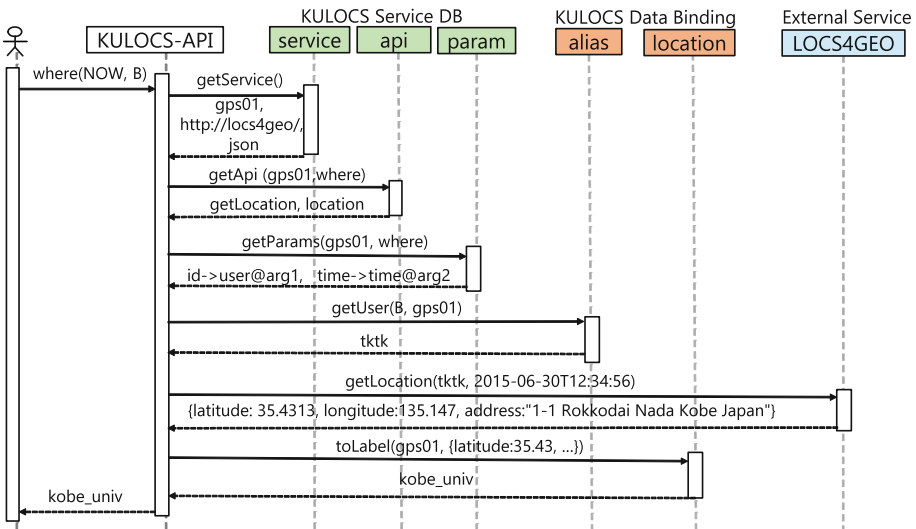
KULOCS-API

KULOCS Service DB

service

api

param

KULOCS Data Binding

alias

location

External Service

LOCS4GEO

where(NOW, B)

getService()

gps01, http://locs4geo/, json

getApi (gps01,where)

getLocation, location

getParams(gps01, where)

id->user@arg1, time->time@arg2

getUser(B, gps01)

tktk

getLocation(tktk, 2015-06-30T12:34:56)

{latitude: 35.4313, longitude:135.147, address:"1-1 Rokkodai Nada Kobe Japan"}

toLabel(gps01, {latitude:35.43, ...})

kobe_univ

kobe_univ